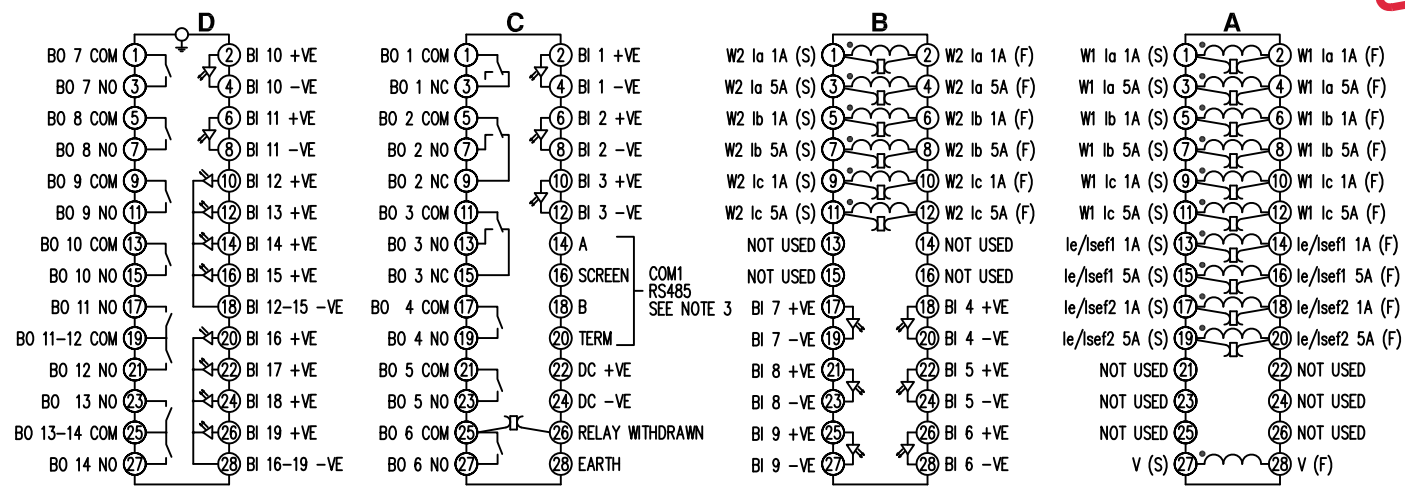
D

BO 7 COM 1 2 BI 10 +VE
BO 7 NO 3 4 BI 10 -VE
BO 8 COM 5 6 BI 11 +VE
BO 8 NO 7 8 BI 11 -VE
BO 9 COM 9 10 BI 12 +VE
BO 9 NO 11 12 BI 13 +VE
BO 10 COM 13 14 BI 14 +VE
BO 10 NO 15 16 BI 15 +VE
BO 11 NO 17 18 BI 12-15 -VE
BO 11-12 COM 19 20 BI 16 +VE
BO 12 NO 21 22 BI 17 +VE
BO 13 NO 23 24 BI 18 +VE
BO 13-14 COM 25 26 BI 19 +VE
BO 14 NO 27 28 BI 16-19 -VE

C

BO 1 COM 1 2 BI 1 +VE
BO 1 NC 3 4 BI 1 -VE
BO 2 COM 5 6 BI 2 +VE
BO 2 NO 7 8 BI 2 -VE
BO 2 NC 9 10 BI 3 +VE
BO 3 COM 11 12 BI 3 -VE
BO 3 NO 13 14 A
BO 3 NC 15 16 SCREEN
BO 4 COM 17 18 B
BO 4 NO 19 20 TERM
BO 5 COM 21 22 DC +VE
BO 5 NO 23 24 DC -VE
BO 6 COM 25 26 RELAY WITHDRAWN
BO 6 NO 27 28 EARTH

COM1
RS485
SEE NOTE 3

B

W2 Ia 1A (S) 1 2 W2 Ia 1A (F)
W2 Ia 5A (S) 3 4 W2 Ia 5A (F)
W2 Ib 1A (S) 5 6 W2 Ib 1A (F)
W2 Ib 5A (S) 7 8 W2 Ib 5A (F)
W2 Ic 1A (S) 9 10 W2 Ic 1A (F)
W2 Ic 5A (S) 11 12 W2 Ic 5A (F)
NOT USED 13 14 NOT USED
NOT USED 15 16 NOT USED
BI 7 +VE 17 18 BI 4 +VE
BI 7 -VE 19 20 BI 4 -VE
BI 8 +VE 21 22 BI 5 +VE
BI 8 -VE 23 24 BI 5 -VE
BI 9 +VE 25 26 BI 6 +VE
BI 9 -VE 27 28 BI 6 -VE

A

W1 Ia 1A (S) 1 2 W1 Ia 1A (F)
W1 Ia 5A (S) 3 4 W1 Ia 5A (F)
W1 Ib 1A (S) 5 6 W1 Ib 1A (F)
W1 Ib 5A (S) 7 8 W1 Ib 5A (F)
W1 Ic 1A (S) 9 10 W1 Ic 1A (F)
W1 Ic 5A (S) 11 12 W1 Ic 5A (F)
Ie/Isef1 1A (S) 13 14 Ie/Isef1 1A (F)
Ie/Isef1 5A (S) 15 16 Ie/Isef1 5A (F)
Ie/Isef2 1A (S) 17 18 Ie/Isef2 1A (F)
Ie/Isef2 5A (S) 19 20 Ie/Isef2 5A (F)
NOT USED 21 22 NOT USED
NOT USED 23 24 NOT USED
NOT USED 25 26 NOT USED
V (S) 27 28 V (F)